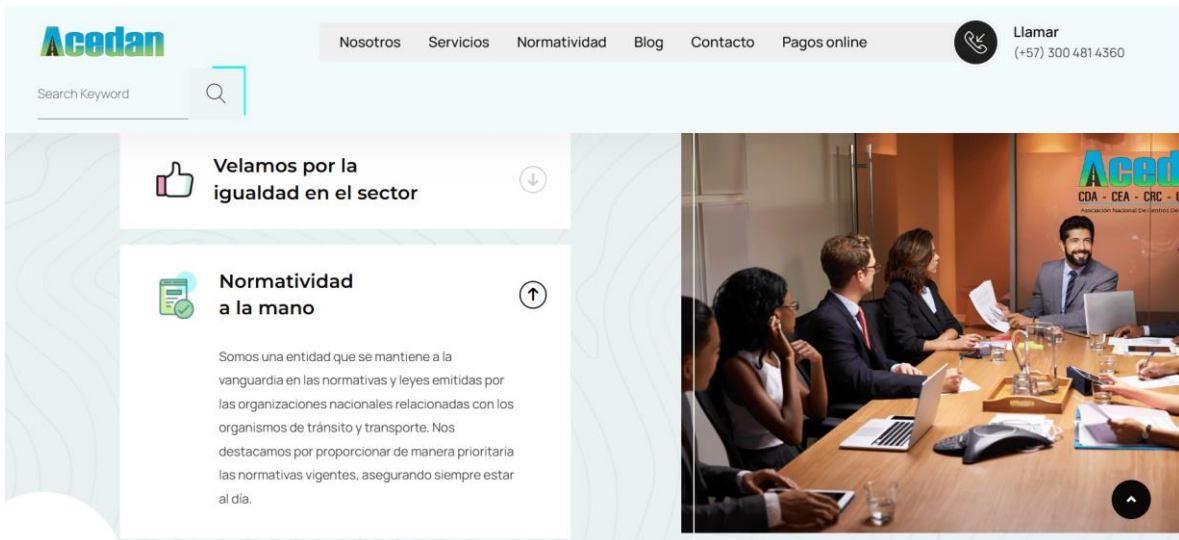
Acedan

Nosotros Servicios Normatividad Blog Contacto Pagos online

Llamar
(+57) 300 481 4360

Search Keyword

Velamos por la igualdad en el sector

Normatividad a la mano

Somos una entidad que se mantiene a la vanguardia en las normativas y leyes emitidas por las organizaciones nacionales relacionadas con los organismos de tránsito y transporte. Nos destacamos por proporcionar de manera prioritaria las normativas vigentes, asegurando siempre estar al día.

Aced
CDA - CEA - CRC - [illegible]
Asociación Nacional De Centros De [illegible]